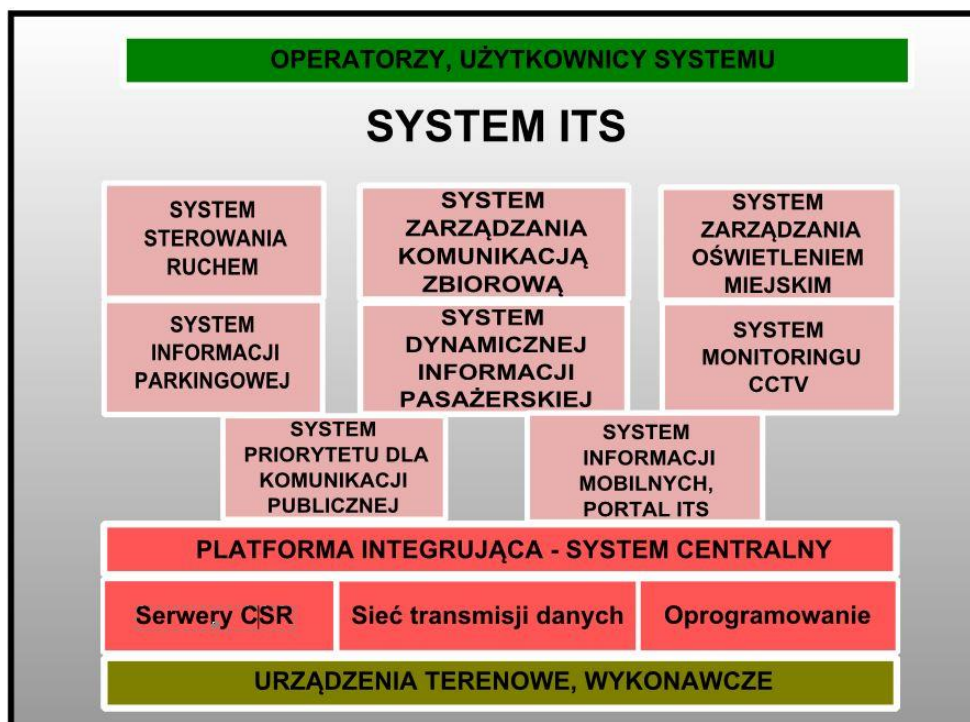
OPERATORZY, UŻYTKOWNICY SYSTEMU

SYSTEM ITS

SYSTEM STEROWANIA RUCHEM

SYSTEM ZARZĄDZANIA KOMUNIKACJĄ ZBIOROWĄ

SYSTEM ZARZĄDZANIA OŚWIETLENIEM MIEJSKIM

SYSTEM INFORMACJI PARKINGOWEJ

SYSTEM DYNAMICZNEJ INFORMACJI PASAŻERSKIEJ

SYSTEM MONITORINGU CCTV

SYSTEM PRIORYTETU DLA KOMUNIKACJI PUBLICZNEJ

SYSTEM INFORMACJI MOBILNYCH, PORTAL ITS

PLATFORMA INTEGRUJĄCA - SYSTEM CENTRALNY

Serwery CSR

Sieć transmisji danych

Oprogramowanie

URZĄDZENIA TERENOWE, WYKONAWCZE